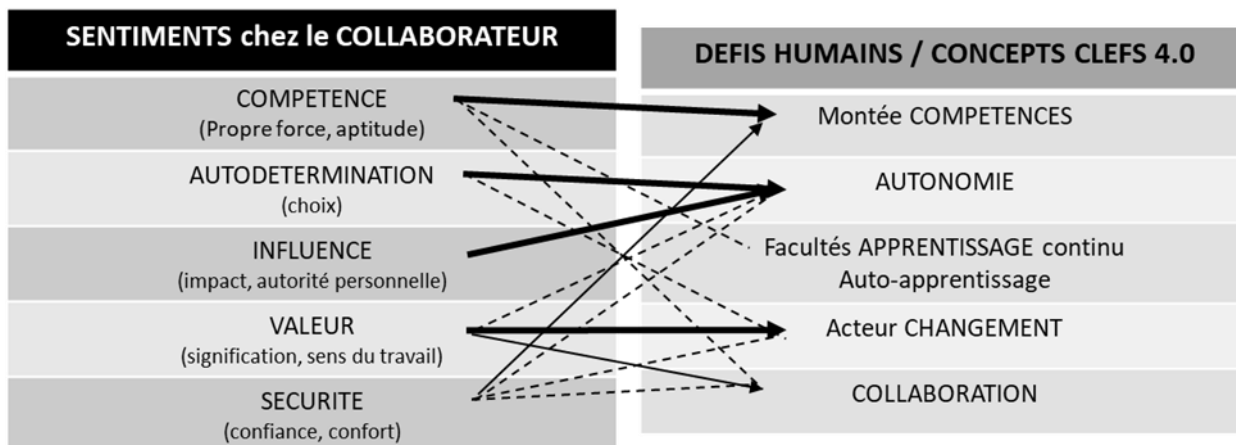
SENTIMENTS chez le COLLABORATEUR

COMPETENCE
(Propre force, aptitude)

AUTODETERMINATION
(choix)

INFLUENCE
(impact, autorité personnelle)

VALEUR
(signification, sens du travail)

SECURITE
(confiance, confort)

DEFIS HUMAINS / CONCEPTS CLEFS 4.0

Montée COMPETENCES

AUTONOMIE

Facultés APPRENTISSAGE continu
Auto-apprentissage

Acteur CHANGEMENT

COLLABORATION